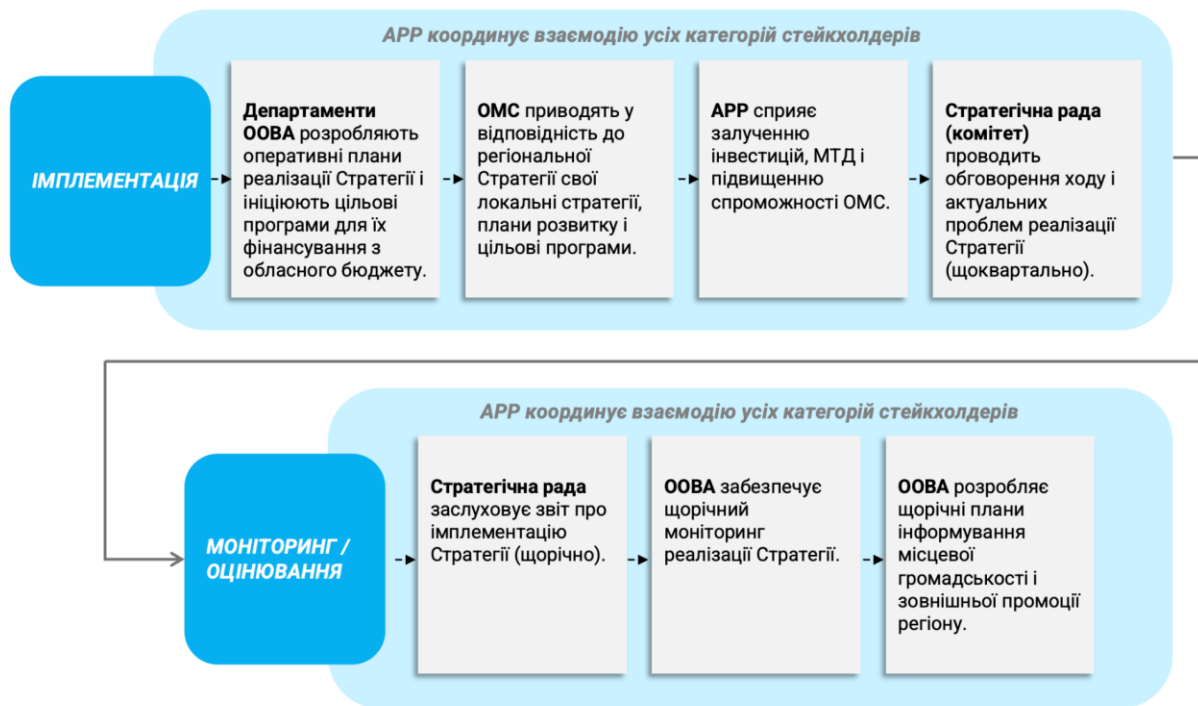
АРР координує взаємодію усіх категорій стейкхолдерів

ІМПЛЕМЕНТАЦІЯ

Департаменти ООВА розробляють оперативні плани реалізації Стратегії і ініціюють цільові програми для їх фінансування з обласного бюджету.

ОМС приводять у відповідність до регіональної Стратегії свої локальні стратегії, плани розвитку і цільові програми.

АРР сприяє залученню інвестицій, МТД і підвищенню спроможності ОМС.

Стратегічна рада (комітет) проводить обговорення ходу і актуальних проблем реалізації Стратегії (щоквартально).

АРР координує взаємодію усіх категорій стейкхолдерів

МОНІТОРИНГ / ОЦІНЮВАННЯ

Стратегічна рада заслуховує звіт про імплементацію Стратегії (щорічно).

ООВА забезпечує щорічний моніторинг реалізації Стратегії.

ООВА розробляє щорічні плани інформування місцевої громадськості і зовнішньої промоції регіону.